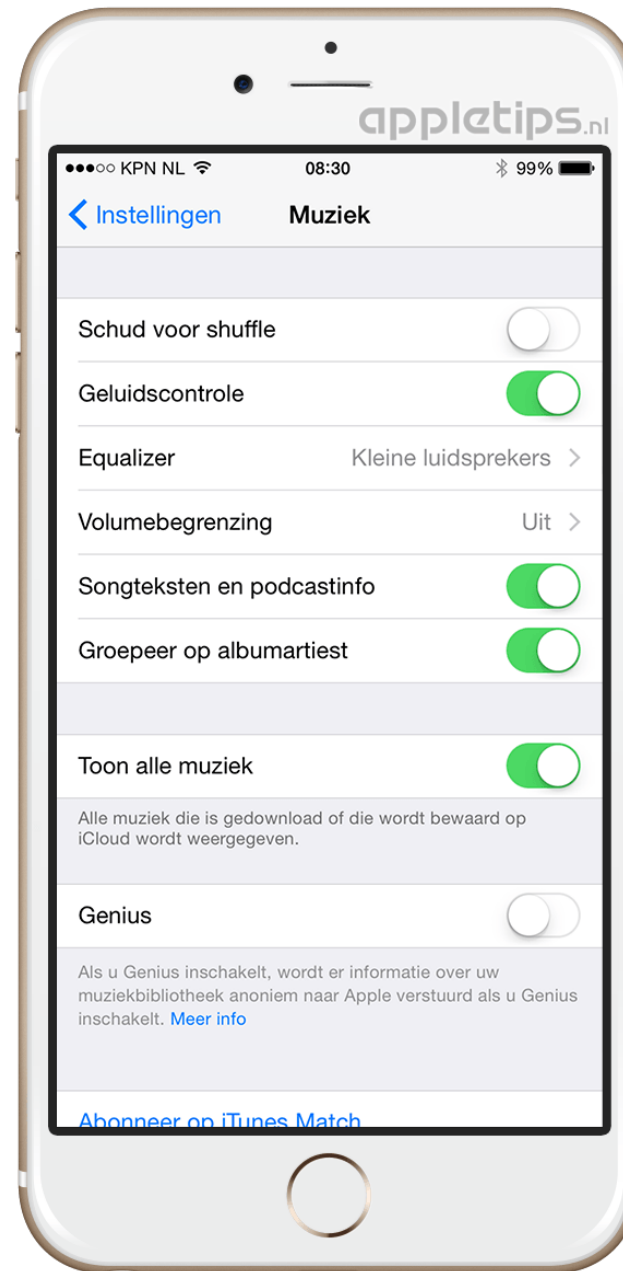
appletips.nl

●●●○○ KPN NL 08:30 99%

Instellingen Muziek

Schud voor shuffle

Geluidscontrole

Equalizer Kleine luidsprekers

Volumebegrenzing Uit

Songteksten en podcastinfo

Groepeer op albumartiest

Toon alle muziek

Alle muziek die is gedownload of die wordt bewaard op iCloud wordt weergegeven.

Genius

Als u Genius inschakelt, wordt er informatie over uw muziekbibliotheek anoniem naar Apple verstuurd als u Genius inschakelt. Meer info

Abonneer op iTunes Match